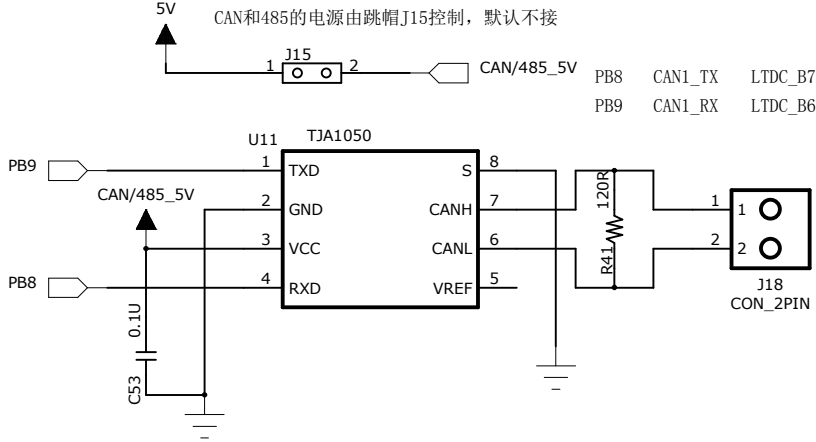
5V

CAN和485的电源由跳帽J15控制，默认不接

J15
1
2
CAN/485_5V

| PB8 | CAN1_TX | LTDC_B7 |
|---|---|---|
| PB9 | CAN1_RX | LTDC_B6 |

U11
TJA1050

PB9
1 TXD
2 GND
3 VCC
4 RXD
S 8
CANH 7
CANL 6
VREF 5

CAN/485_5V

PB8

0.1U
C53

120R
R41

1
2
1
2
J18
CON_2PIN